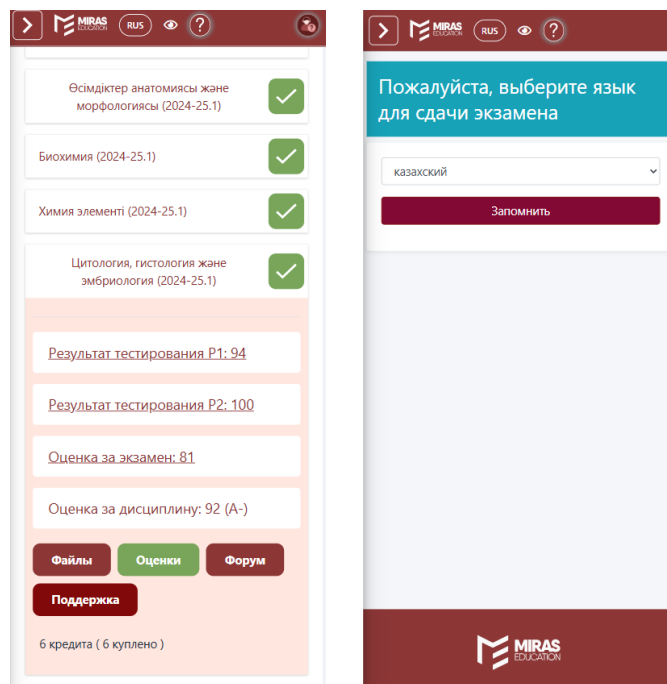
MIRAS EDUCATION RUS ?

Өсімдіктер анатомиясы және морфологиясы (2024-25.1)

Биохимия (2024-25.1)

Химия элементі (2024-25.1)

Цитология, гистология және эмбриология (2024-25.1)

Результат тестирования P1: 94

Результат тестирования P2: 100

Оценка за экзамен: 81

Оценка за дисциплину: 92 (A-)

Файлы Оценки Форум

Поддержка

6 кредита ( 6 куплено )

MIRAS EDUCATION RUS ?

Пожалуйста, выберите язык для сдачи экзамена

казахский

Запомнить

MIRAS EDUCATION